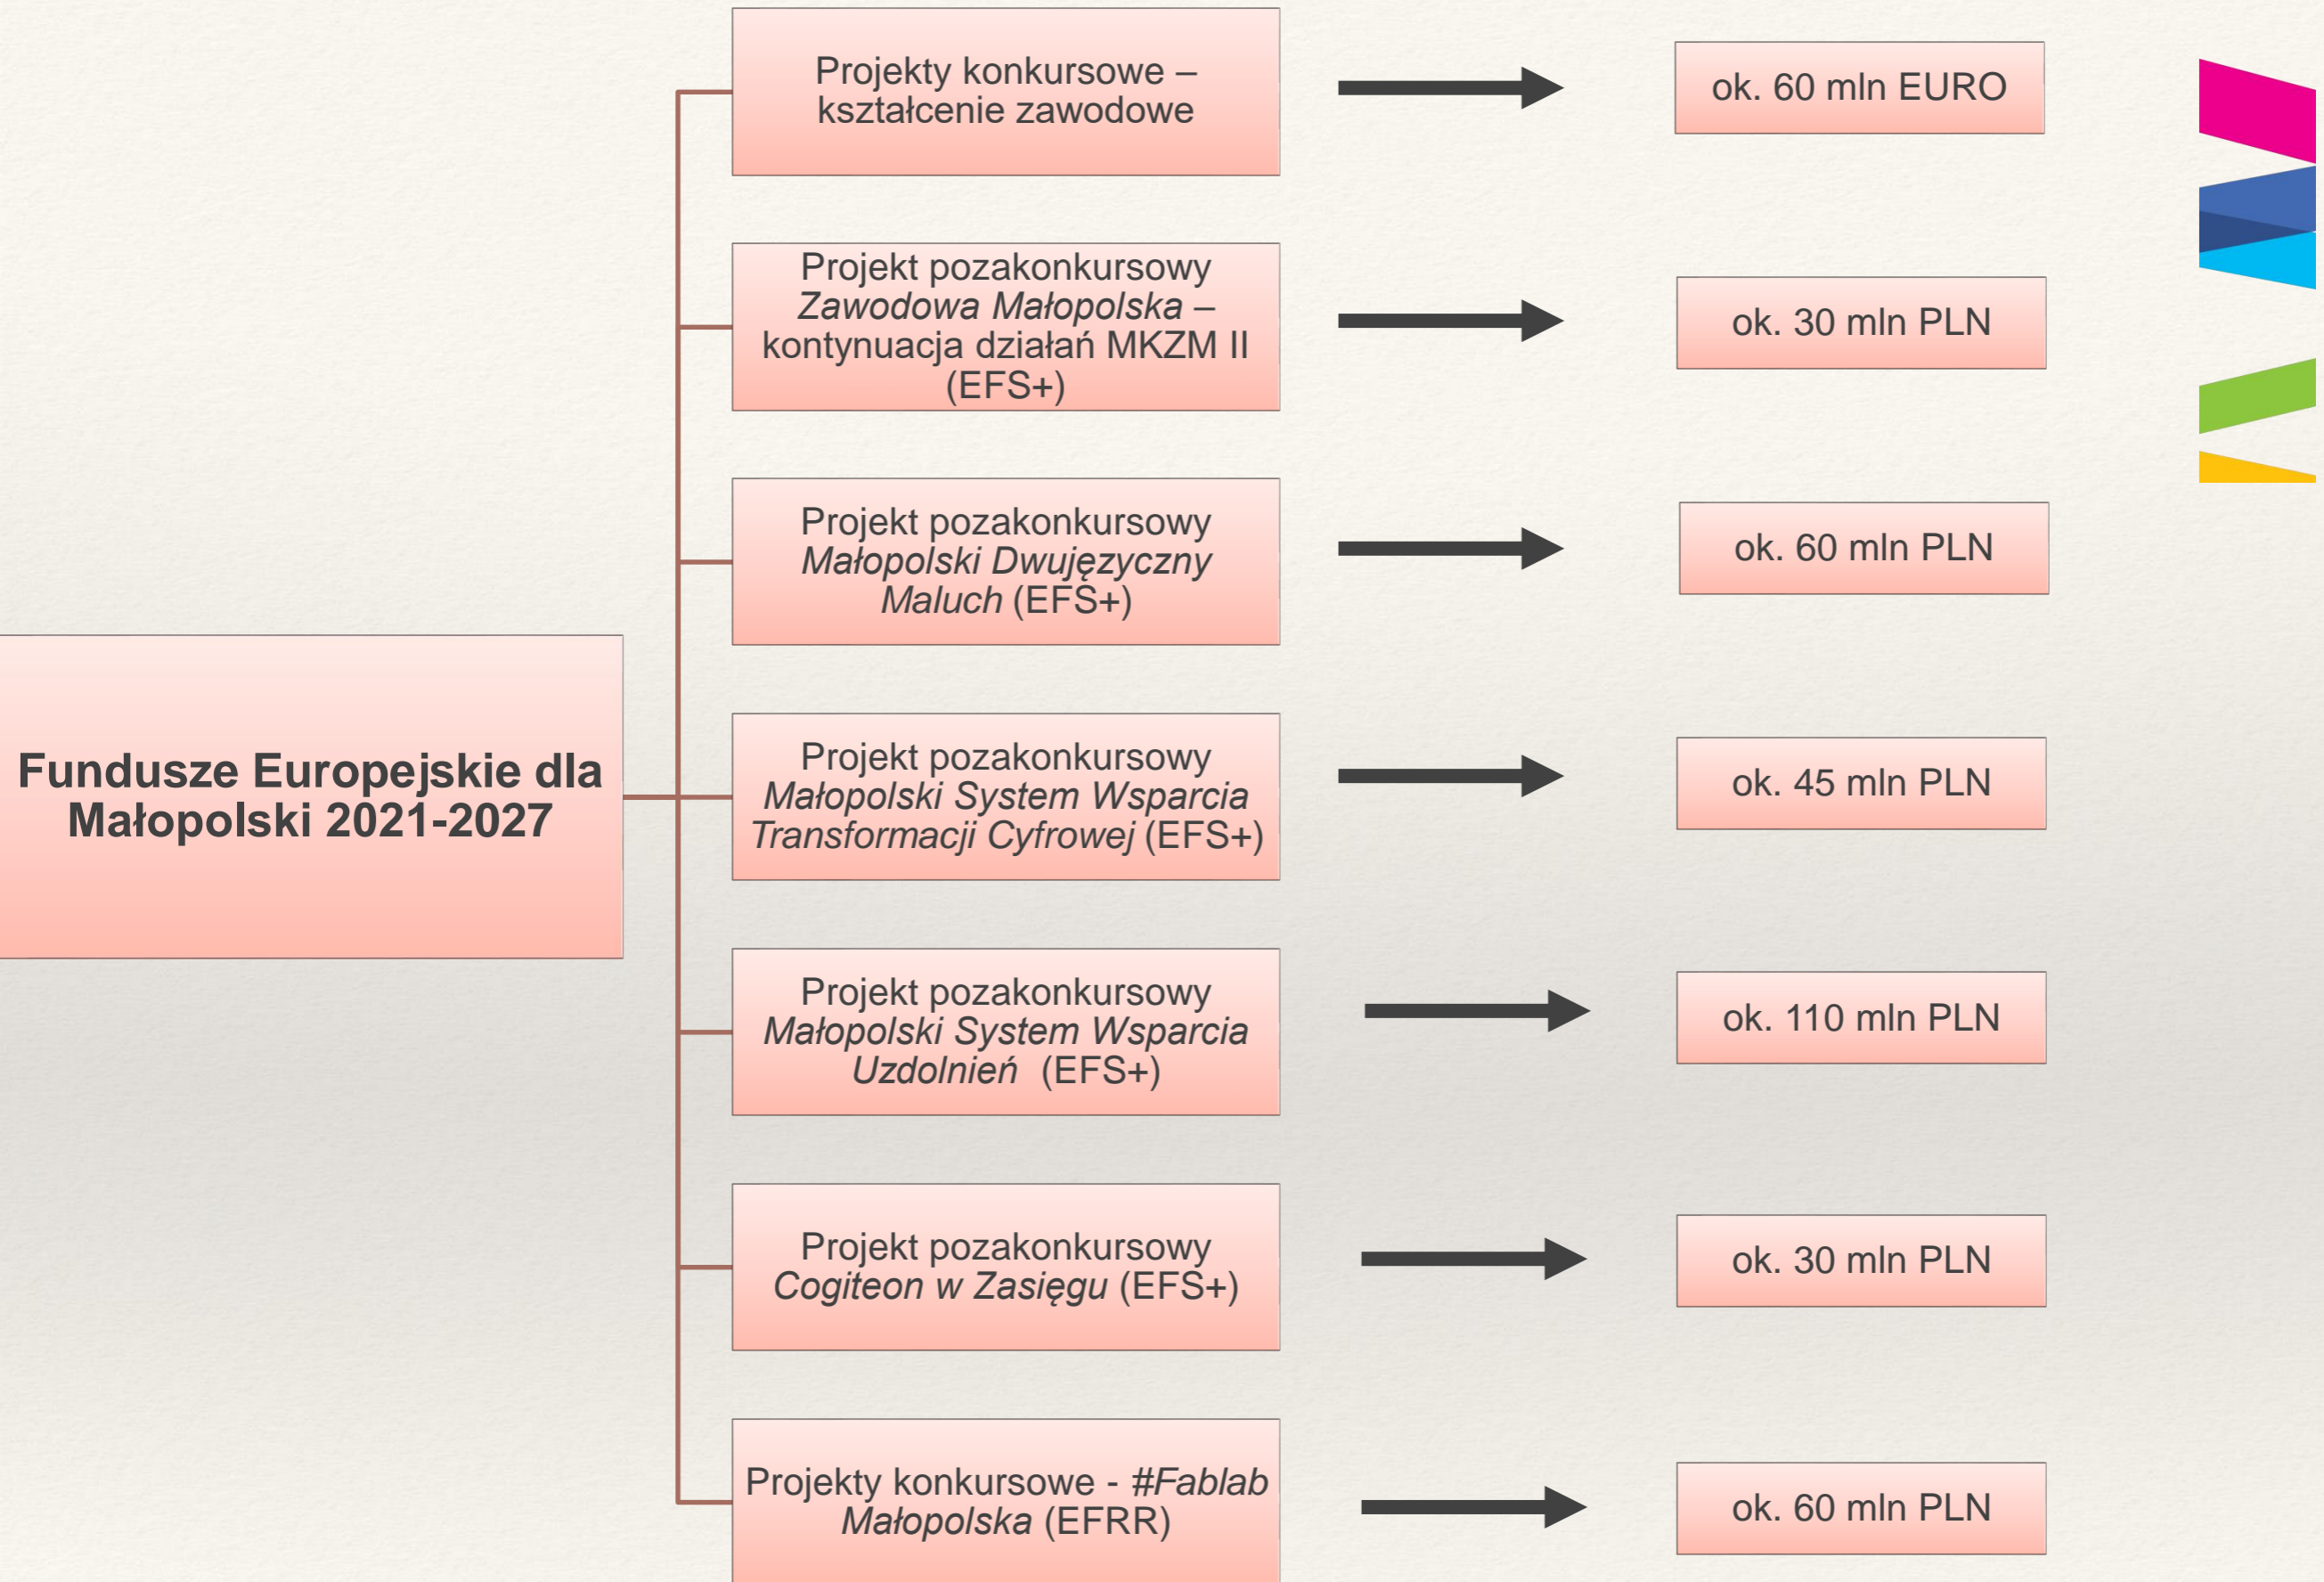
Fundusze Europejskie dla Małopolski 2021-2027

Projekty konkursowe – kształcenie zawodowe

ok. 60 mln EURO

Projekt pozakonkursowy *Zawodowa Małopolska* – kontynuacja działań MKZM II (EFS+)

ok. 30 mln PLN

Projekt pozakonkursowy *Małopolski Dwujęzyczny Maluch* (EFS+)

ok. 60 mln PLN

Projekt pozakonkursowy *Małopolski System Wsparcia Transformacji Cyfrowej* (EFS+)

ok. 45 mln PLN

Projekt pozakonkursowy *Małopolski System Wsparcia Uzdolnień* (EFS+)

ok. 110 mln PLN

Projekt pozakonkursowy *Cogiteon w Zasięgu* (EFS+)

ok. 30 mln PLN

Projekty konkursowe - *#Fablab Małopolska* (EFRR)

ok. 60 mln PLN